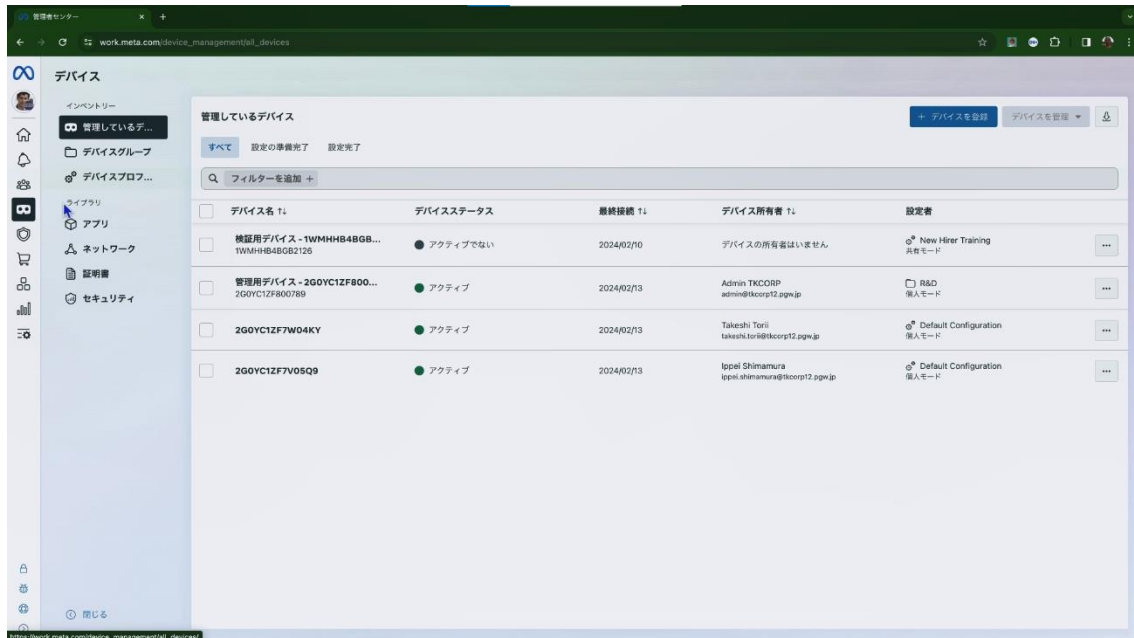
管理者センター
work.meta.com/device_management/all_devices

デバイス

インベントリー
管理しているデ...
デバイスグループ
デバイスプロフ...
ライブラリ
アプリ
ネットワーク
証明書
セキュリティ

閉じる

管理しているデバイス

+ デバイスを登録
デバイスを管理

すべて 設定の準備完了 設定完了

フィルターを追加 +

| デバイス名 ↑↓ | デバイスステータス | 最終接続 ↑↓ | デバイス所有者 ↑↓ | 設定者 |
|---|---|---|---|---|
| 検証用デバイス - 1WMHHB4BGB... 1WMHHB4BGB2126 | アクティブでない | 2024/02/10 | デバイスの所有者はいません | New Hirer Training 共有モード |
| 管理用デバイス - 2G0YC1ZF800... 2G0YC1ZF800789 | アクティブ | 2024/02/13 | Admin TKCORP admin@tkcorp12.pgw.jp | R&D 個人モード |
| 2G0YC1ZF7W04KY | アクティブ | 2024/02/13 | Takeshi Torii takeshi.torii@tkcorp12.pgw.jp | Default Configuration 個人モード |
| 2G0YC1ZF7V05Q9 | アクティブ | 2024/02/13 | Ippei Shimamura ippei.shimamura@tkcorp12.pgw.jp | Default Configuration 個人モード |

https://work.meta.com/device_management/all_devices/